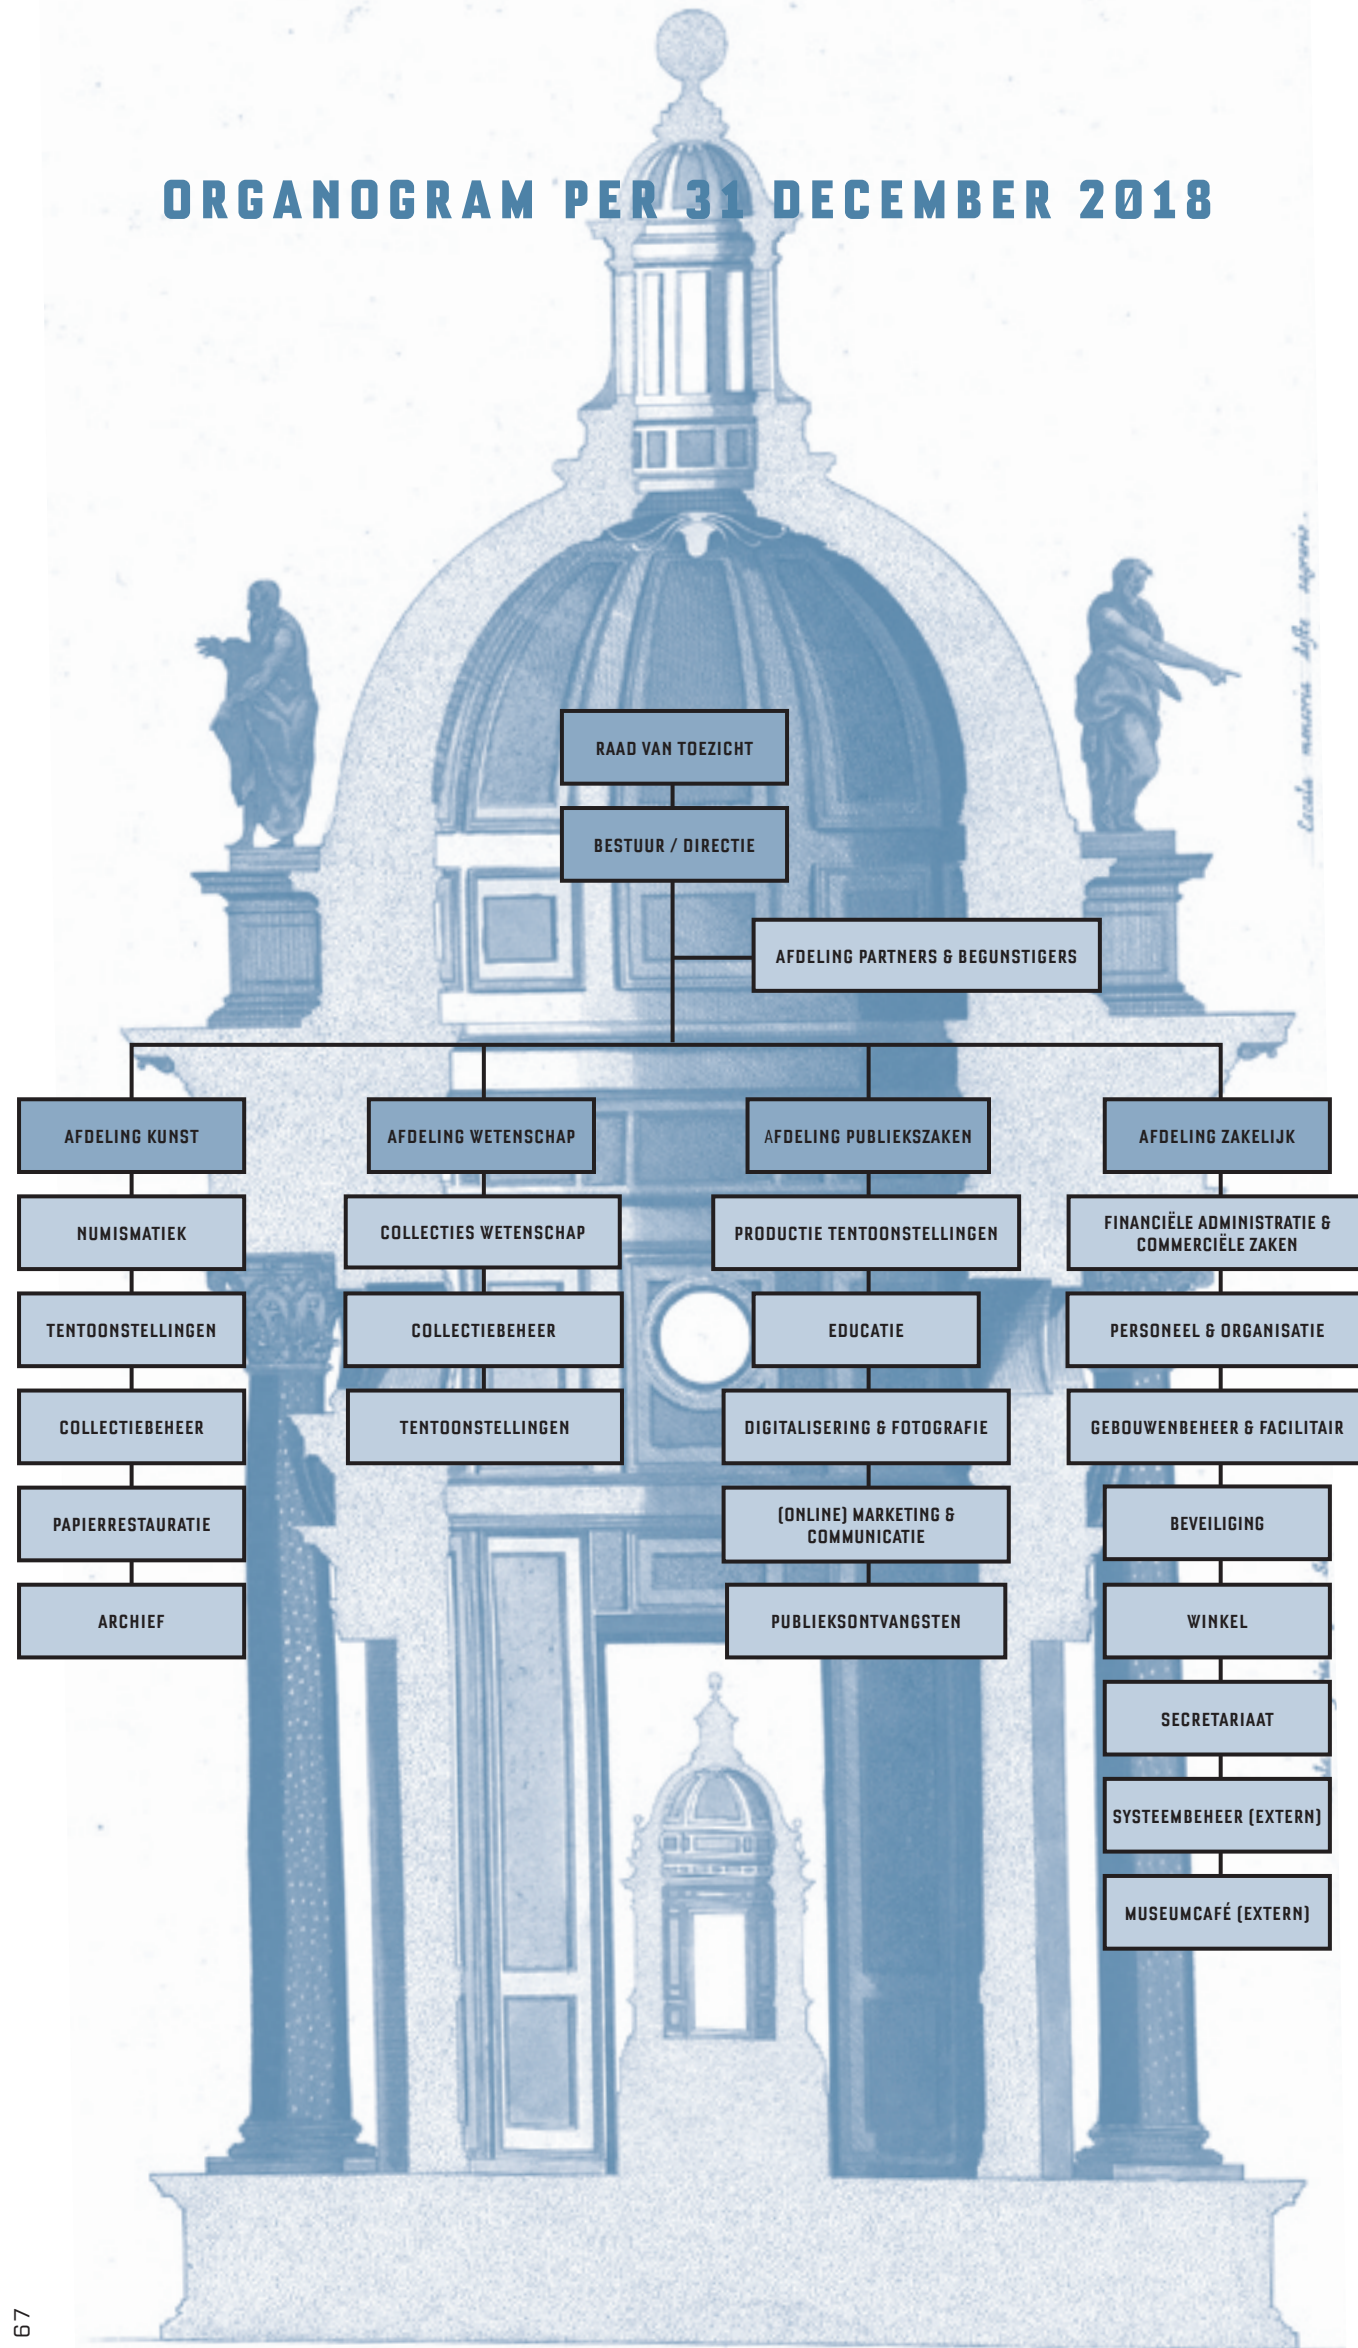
ORGANOGRAM PER 31 DECEMBER 2018

RAAD VAN TOEZICHT

BESTUUR / DIRECTIE

AFDELING PARTNERS & BEGUNSTIGERS

AFDELING KUNST

NUMISMATIEK

TENTOONSTELLINGEN

COLLECTIEBEHEER

PAPIERRESTAURATIE

ARCHIEF

AFDELING WETENSCHAP

COLLECTIES WETENSCHAP

COLLECTIEBEHEER

TENTOONSTELLINGEN

AFDELING PUBLIEKSZAKEN

PRODUCTIE TENTOONSTELLINGEN

EDUCATIE

DIGITALISERING & FOTOGRAFIE

(ONLINE) MARKETING & COMMUNICATIE

PUBLIEKSONTVANGSTEN

AFDELING ZAKELIJK

FINANCIËLE ADMINISTRATIE & COMMERCIËLE ZAKEN

PERSONEEL & ORGANISATIE

GEBOUWENBEHEER & FACILITAIR

BEVEILIGING

WINKEL

SECRETARIAAT

SYSTEEMBEHEER (EXTERN)

MUSEUMCAFÉ (EXTERN)

Escala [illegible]

67